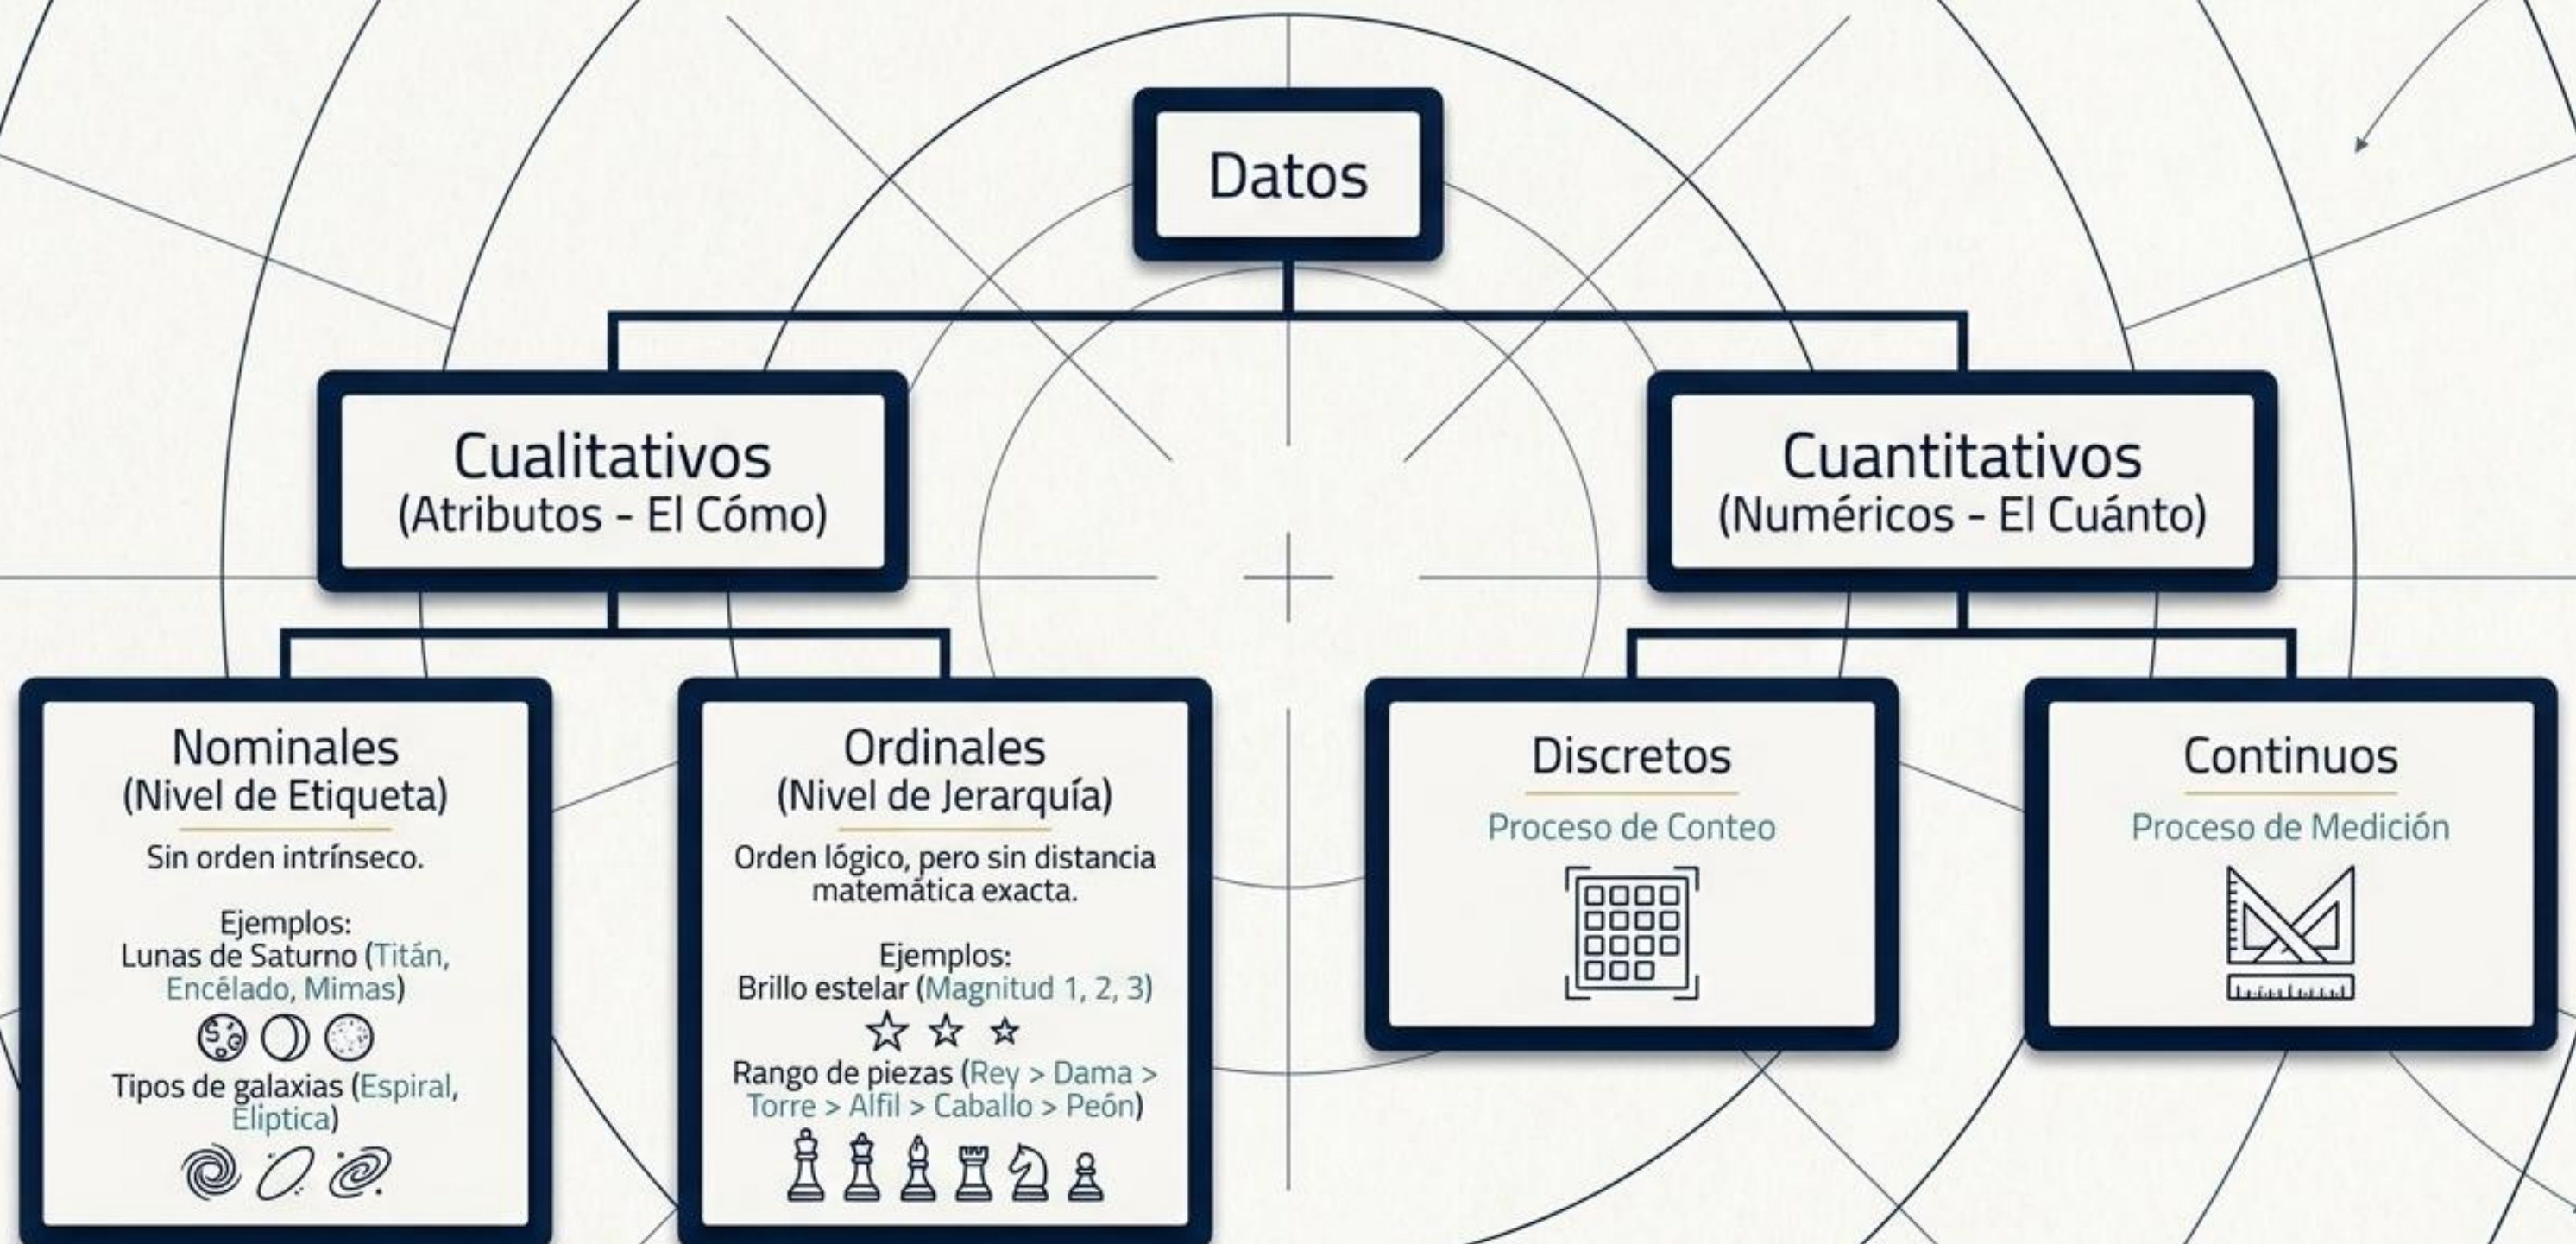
Datos

Cualitativos
(Atributos - El Cómo)

Cuantitativos
(Numéricos - El Cuánto)

Nominales
(Nivel de Etiqueta)

Sin orden intrínseco.

Ejemplos:
Lunas de Saturno (Titán, Encélado, Mimas)

Tipos de galaxias (Espiral, Elíptica)

Ordinales
(Nivel de Jerarquía)

Orden lógico, pero sin distancia matemática exacta.

Ejemplos:
Brillo estelar (Magnitud 1, 2, 3)

Rango de piezas (Rey > Dama > Torre > Alfil > Caballo > Peón)

Discretos

Proceso de Conteo

Continuos

Proceso de Medición